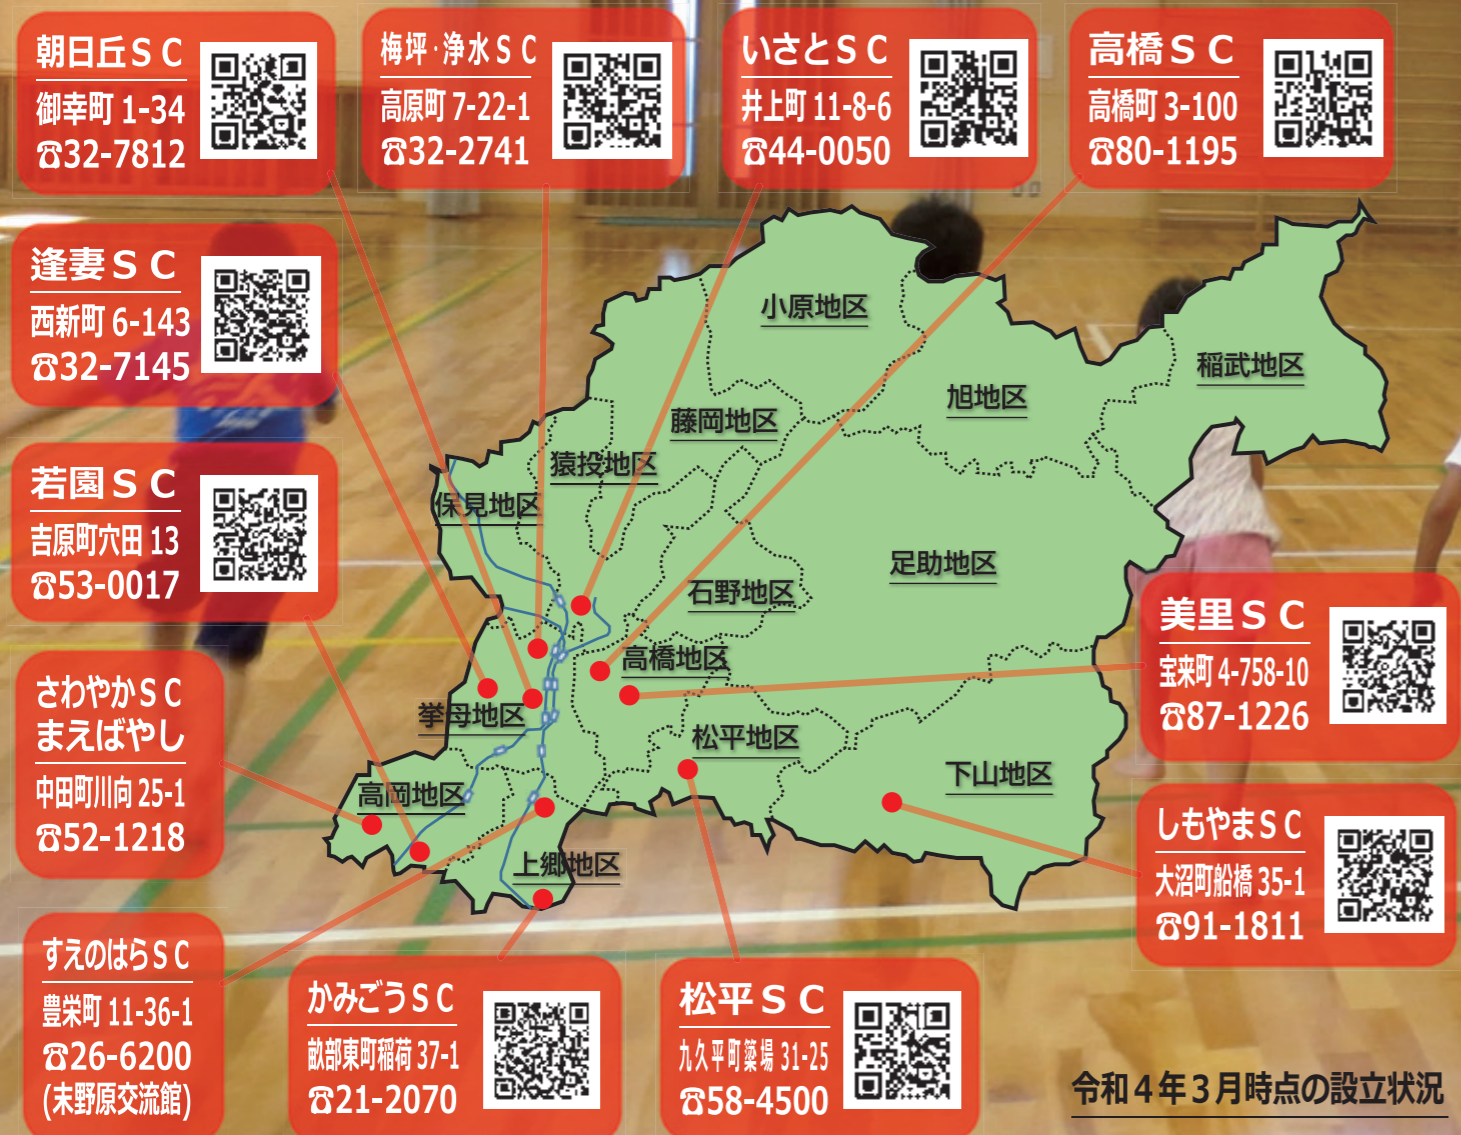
朝日丘ＳＣ
御幸町 1-34
☎32-7812

梅坪·浄水ＳＣ
高原町 7-22-1
☎32-2741

いさとＳＣ
井上町 11-8-6
☎44-0050

高橋ＳＣ
高橋町 3-100
☎80-1195

逢妻ＳＣ
西新町 6-143
☎32-7145

若園ＳＣ
吉原町穴田 13
☎53-0017

さわやかＳＣ
まえばやし
中田町川向 25-1
☎52-1218

すえのはらＳＣ
豊栄町 11-36-1
☎26-6200
(末野原交流館)

かみごうＳＣ
畝部東町稲荷 37-1
☎21-2070

松平ＳＣ
九久平町簗場 31-25
☎58-4500

美里ＳＣ
宝来町 4-758-10
☎87-1226

しもやまＳＣ
大沼町船橋 35-1
☎91-1811

小原地区
旭地区
稲武地区
藤岡地区
猿投地区
保見地区
足助地区
石野地区
高橋地区
挙母地区
松平地区
高岡地区
下山地区
上郷地区

令和４年３月時点の設立状況